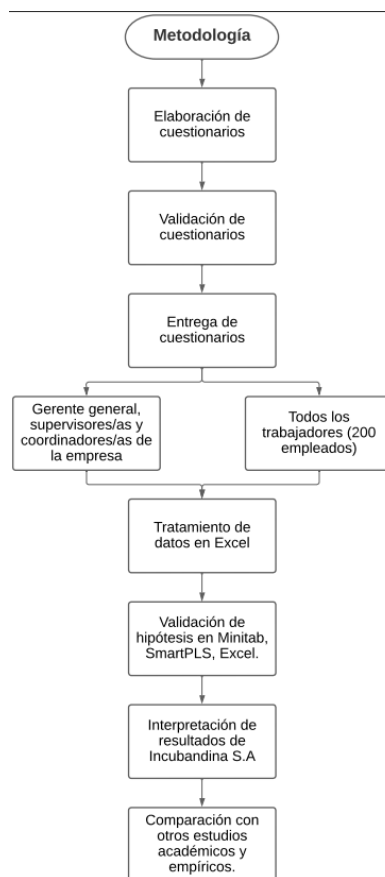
Metodología

Elaboración de cuestionarios

Validación de cuestionarios

Entrega de cuestionarios

Gerente general, supervisores/as y coordinadores/as de la empresa

Todos los trabajadores (200 empleados)

Tratamiento de datos en Excel

Validación de hipótesis en Minitab, SmartPLS, Excel.

Interpretación de resultados de Incubandina S.A

Comparación con otros estudios académicos y empíricos.